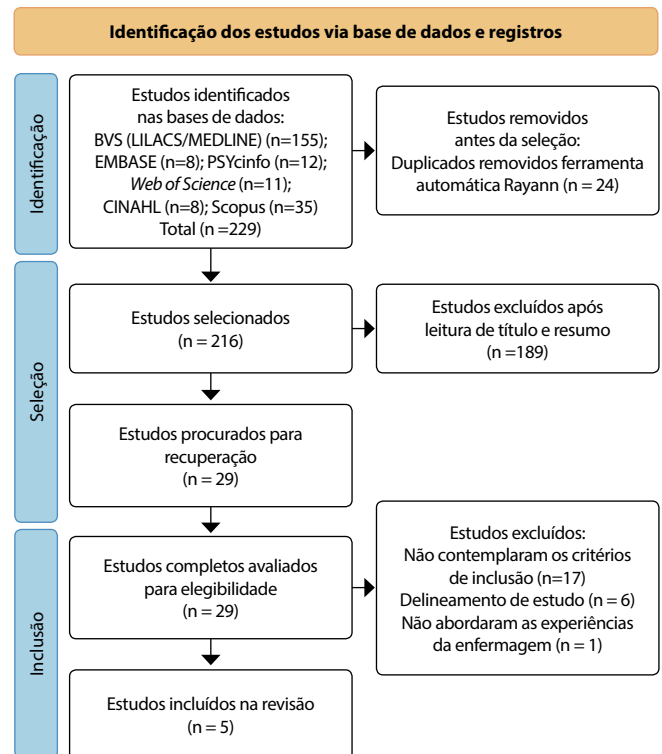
Identificação dos estudos via base de dados e registros

Identificação

Estudos identificados nas bases de dados:
BVS (LILACS/MEDLINE) (n=155);
EMBASE (n=8); PSYcinfo (n=12);
Web of Science (n=11);
CINAHL (n=8); Scopus (n=35)
Total (n =229)

Estudos removidos antes da seleção:
Duplicados removidos ferramenta automática Rayann (n = 24)

Seleção

Estudos selecionados
(n = 216)

Estudos excluídos após leitura de título e resumo
(n =189)

Estudos procurados para recuperação
(n = 29)

Inclusão

Estudos completos avaliados para elegibilidade
(n = 29)

Estudos excluídos:
Não contemplaram os critérios de inclusão (n=17)
Delineamento de estudo (n = 6)
Não abordaram as experiências da enfermagem (n = 1)

Estudos incluídos na revisão
(n = 5)